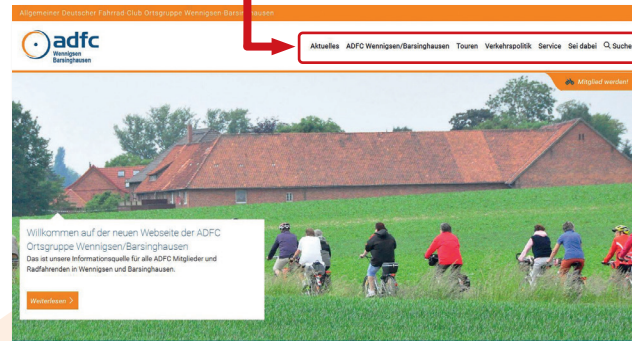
Allgemeiner Deutscher Fahrrad Club Ortsgruppe Wennigsen Barsinghausen

adfc Wennigsen Barsinghausen

Aktuelles ADFC Wennigsen/Barsinghausen Touren Verkehrspolitik Service Sei dabei Suche

Mitglied werden!

Willkommen auf der neuen Webseite der ADFC Ortsgruppe Wennigsen/Barsinghausen

Das ist unsere Informationsquelle für alle ADFC Mitglieder und Radfahrenden in Wennigsen und Barsinghausen.

Weiterlesen